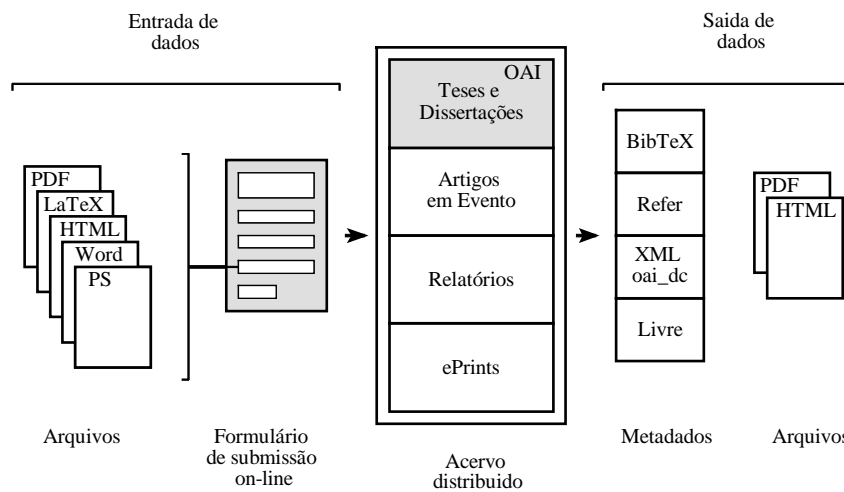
Entrada de dados

Saida de dados

OAI
Teses e Dissertações

Artigos em Evento

Relatórios

ePrints

PDF
LaTeX
HTML
Word
PS

BibTeX

Refer

XML oai_dc

Livre

PDF
HTML

Arquivos

Formulário de submissão on-line

Acervo distribuido

Metadados

Arquivos